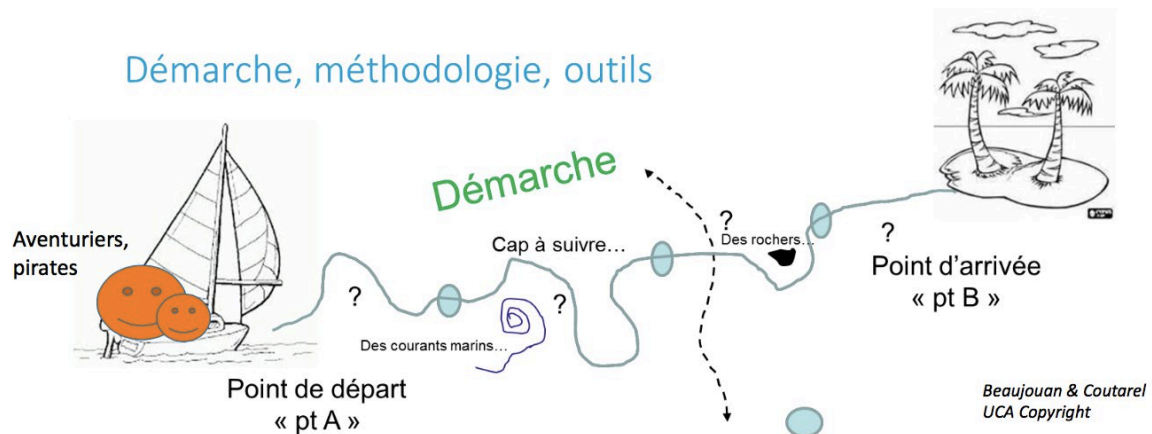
Démarche, méthodologie, outils

Démarche

Aventuriers, pirates

Cap à suivre…

?

Des rochers…

?

?

?

?

Point d'arrivée « pt B »

Des courants marins…

Point de départ « pt A »

Beaujouan & Coutarel
UCA Copyright